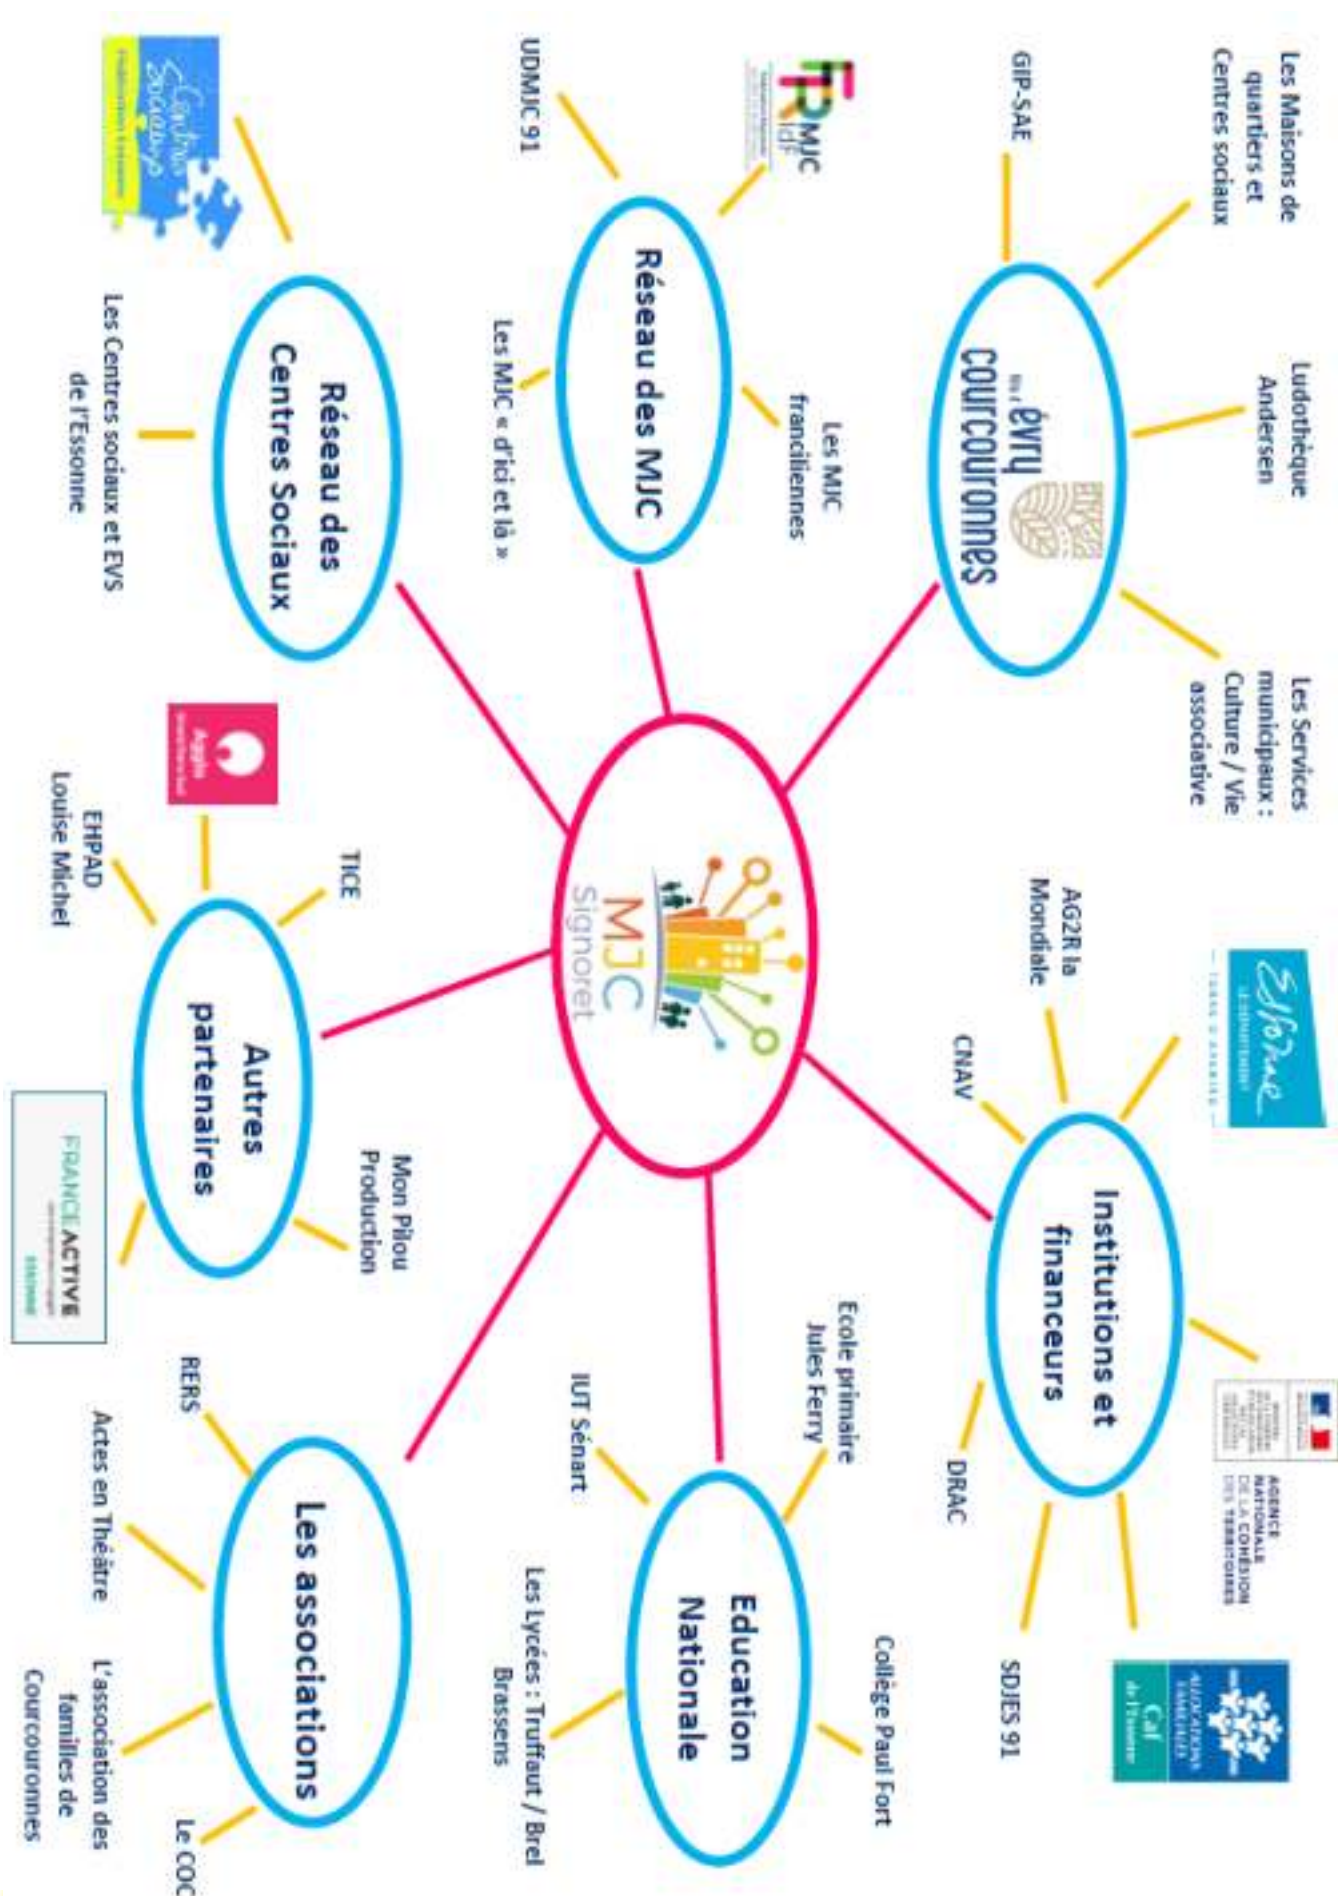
MJC Signoret

évry courcouronnes

Les Maisons de quartiers et Centres sociaux

GIP-SAE

Ludothèque Andersen

Les Services municipaux : Culture / Vie associative

Réseau des MJC

FRMJC idf

UDMJC 91

Les MJC franciliennes

Les MJC « d'ici et là »

Réseau des Centres Sociaux

Centres Sociaux

Les Centres sociaux et EVS de l'Essonne

Institutions et financeurs

Essonne

AG2R la Mondiale

CNAV

AGENCE NATIONALE DE LA COHÉSION DES TERRITOIRES

DRAC

SDJES 91

Caf de l'Essonne

Education Nationale

Ecole primaire Jules Ferry

IUT Sénart

Collège Paul Fort

Les Lycées : Truffaut / Brel Brassens

Autres partenaires

TICE

EHPAD Louise Michel

Mon Pilou Production

FRANCEACTIVE

Les associations

RERS

Actes en Théâtre

L'association des familles de Courcouronnes

Le COC